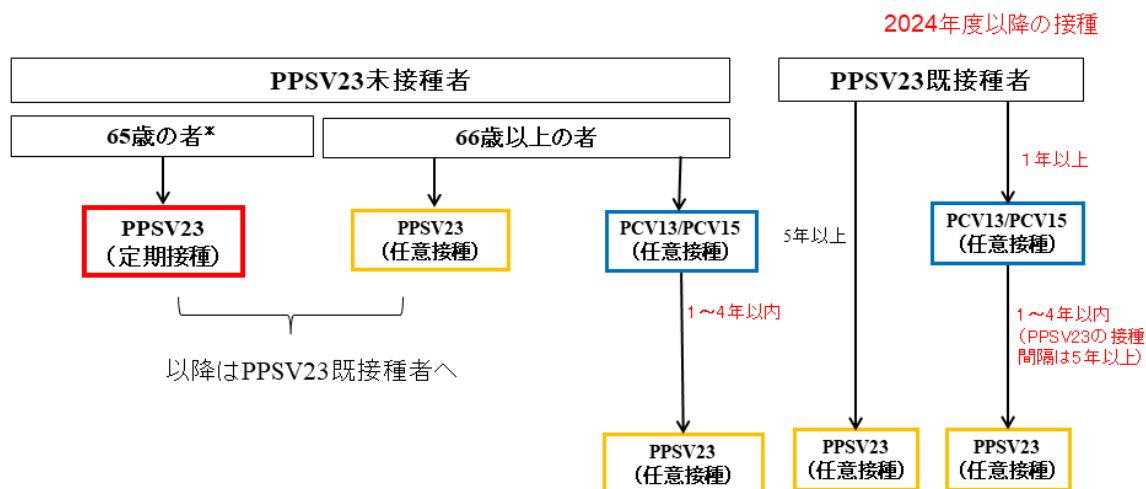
2024年度以降の接種

PPSV23未接種者

PPSV23既接種者

65歳の者*

66歳以上の者

1年以上

PPSV23
（定期接種）

PPSV23
（任意接種）

PCV13/PCV15
（任意接種）

5年以上

PCV13/PCV15
（任意接種）

1～4年以内

1～4年以内
（PPSV23の接種間隔は5年以上）

以降はPPSV23既接種者へ

PPSV23
（任意接種）

PPSV23
（任意接種）

PPSV23
（任意接種）